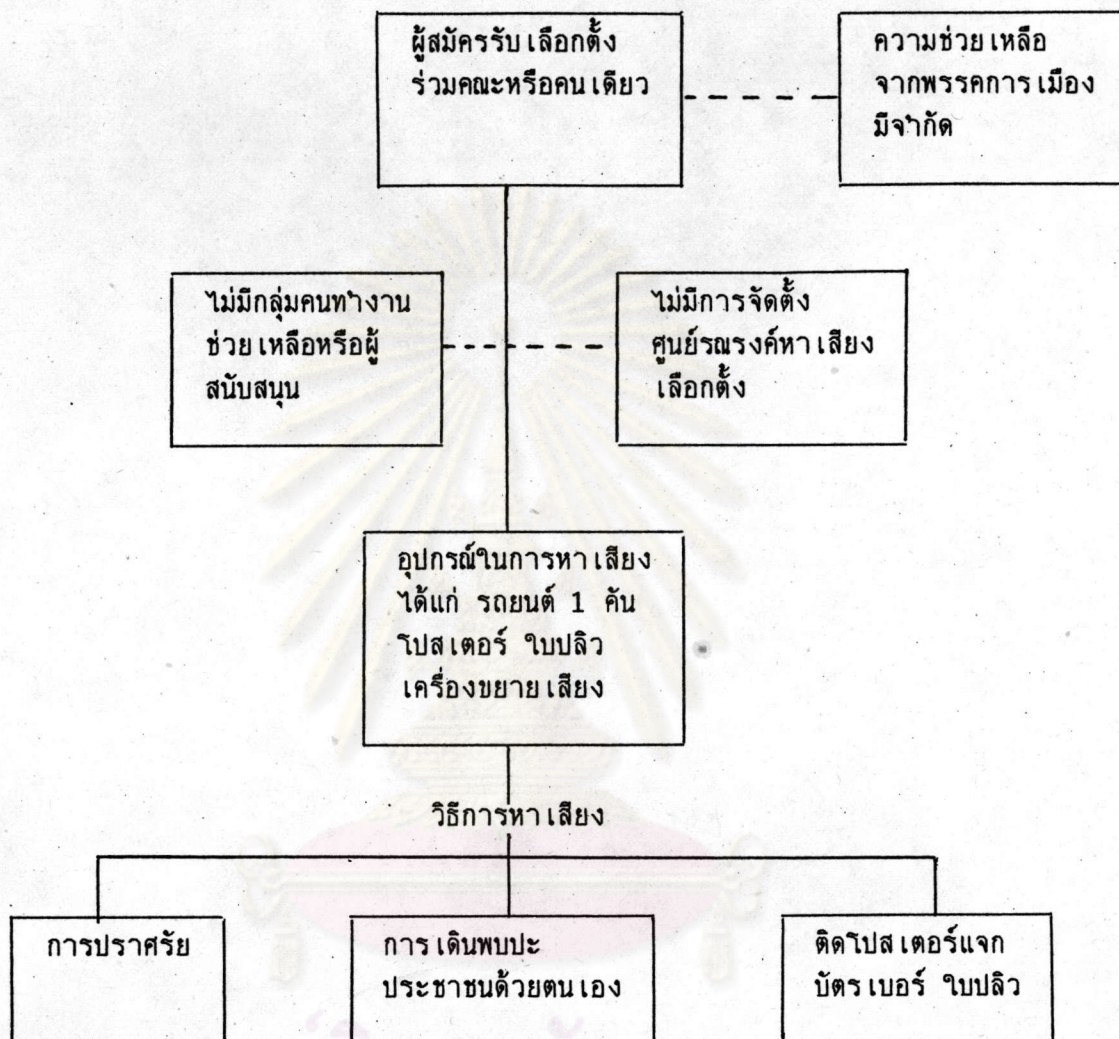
ผู้สมัครรับเลือกตั้ง ร่วมคณะหรือคนเดียว

ความช่วยเหลือ จากพรรคการเมือง มีจำกัด

ไม่มีกลุ่มคนทำงาน ช่วยเหลือหรือผู้ สนับสนุน

ไม่มีการจัดตั้ง ศูนย์รณรงค์หาเสียง เลือกตั้ง

อุปกรณ์ในการหาเสียง ได้แก่ รถยนต์ 1 คัน โปสเตอร์ ใบปลิว เครื่องขยายเสียง

วิธีการหาเสียง

การปราศรัย

การเดินพบปะ ประชาชนด้วยตนเอง

ติดโปสเตอร์แจก บัตรเบอร์ ใบปลิว